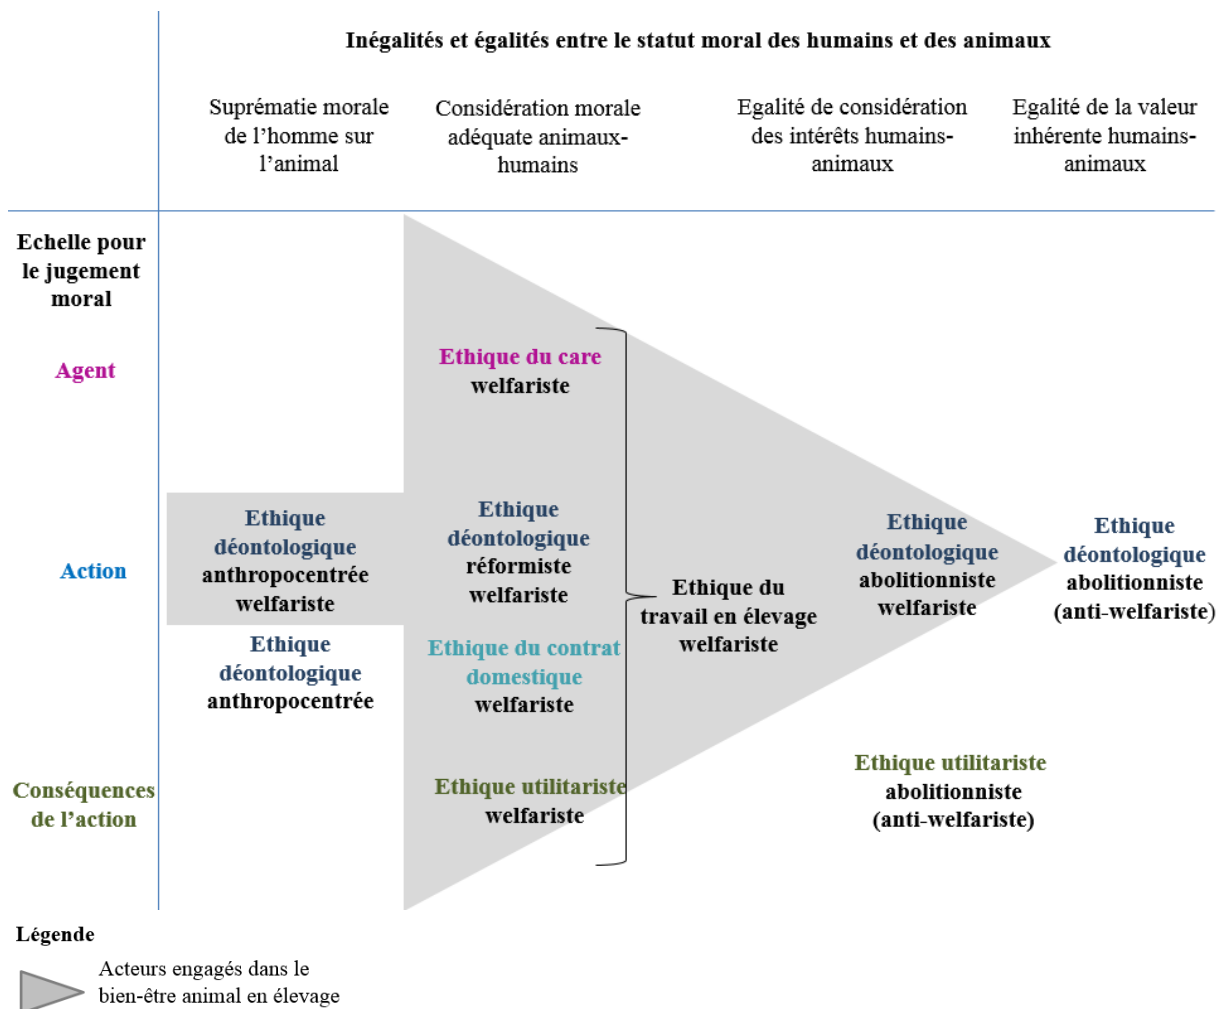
Inégalités et égalités entre le statut moral des humains et des animaux

Suprématie morale de l'homme sur l'animal

Considération morale adéquate animaux-humains

Egalité de considération des intérêts humains-animaux

Egalité de la valeur inhérente humains-animaux

Echelle pour le jugement moral

Agent

Action

Conséquences de l'action

Ethique du care welfariste

Ethique déontologique anthropocentrée welfariste

Ethique déontologique réformiste welfariste

Ethique déontologique anthropocentrée

Ethique du contrat domestique welfariste

Ethique utilitariste welfariste

Ethique du travail en élevage welfariste

Ethique déontologique abolitionniste welfariste

Ethique déontologique abolitionniste (anti-welfariste)

Ethique utilitariste abolitionniste (anti-welfariste)

Légende

Acteurs engagés dans le bien-être animal en élevage